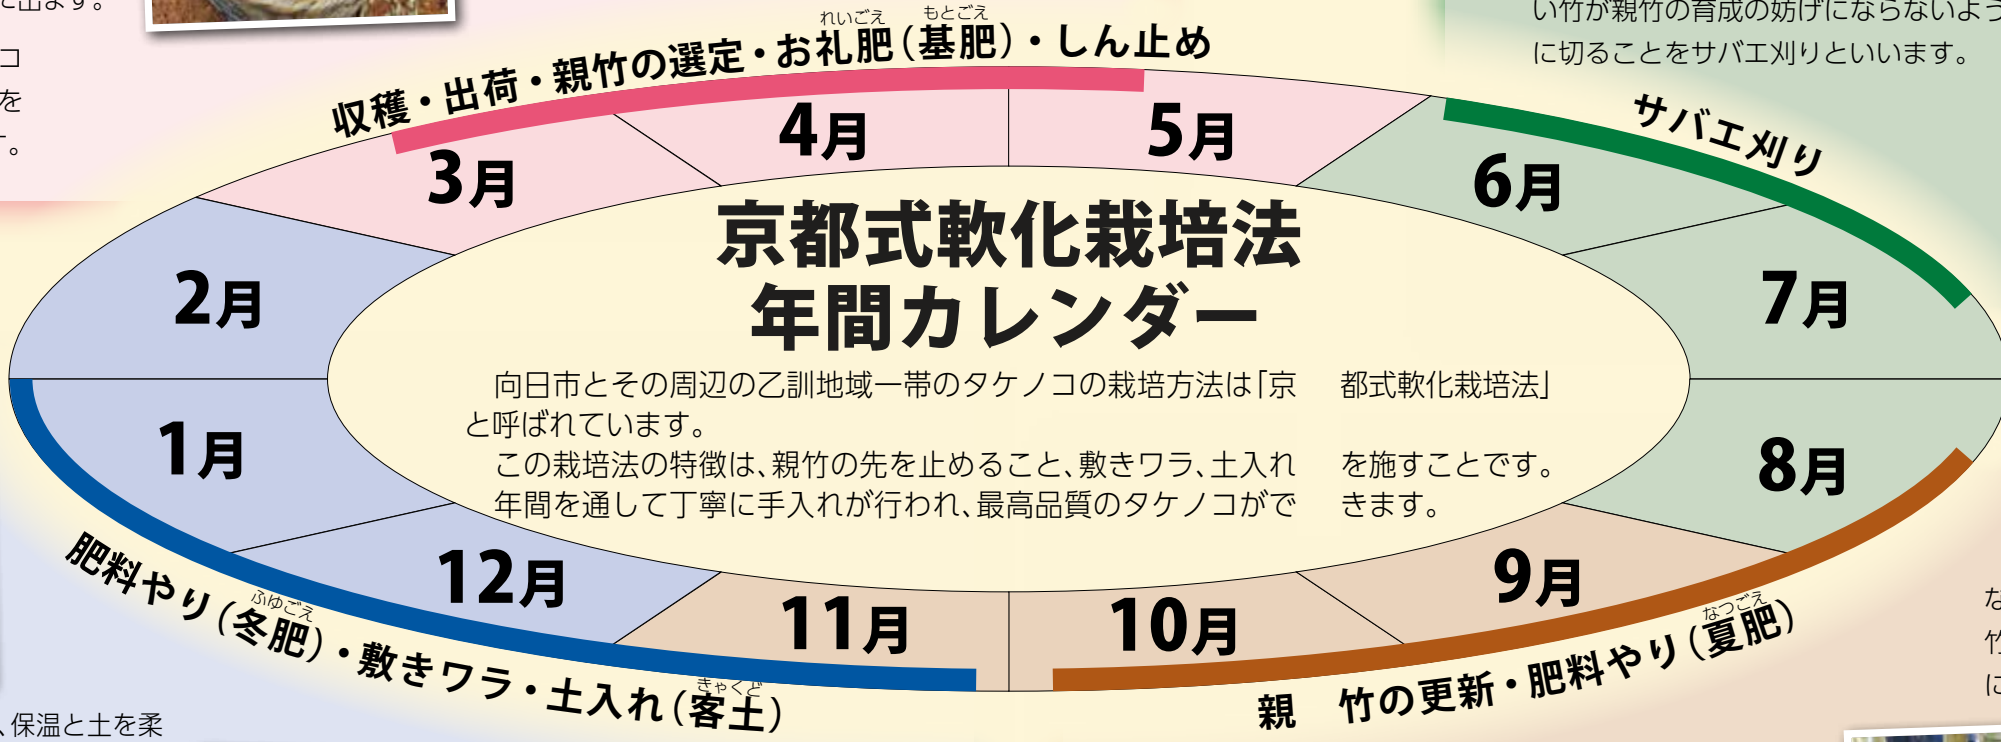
に出ます。

コ
を
。

い竹が親竹の育成の妨げにならないよう
に切ることをサバエ刈りといいます。

収穫・出荷・親竹の選定・お礼肥（れいごえ）（基肥（もとごえ））・しん止め

サバエ刈り

4月
5月
3月
6月
2月
7月
1月
8月
12月
9月
11月
10月

京都式軟化栽培法
年間カレンダー

向日市とその周辺の乙訓地域一帯のタケノコの栽培方法は「京都式軟化栽培法」と呼ばれています。
この栽培法の特徴は、親竹の先を止めること、敷きワラ、土入れを施すことです。年間を通して丁寧に手入れが行われ、最高品質のタケノコができます。

肥料やり（冬肥（ふゆごえ））・敷きワラ・土入れ（客土（きゃくど））

親竹の更新・肥料やり（夏肥（なつごえ））

、保温と土を柔

な
竹
に